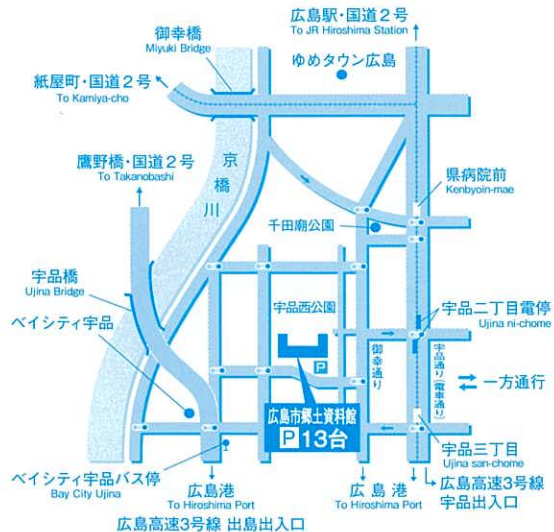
御幸橋
Miyuki Bridge

広島駅・国道２号
To JR Hiroshima Station

ゆめタウン広島

紙屋町・国道２号
To Kamiya-cho

鷹野橋・国道２号
To Takanobashi

京橋川

県病院前
Kenbyoin-mae

千田廟公園

宇品橋
Ujina Bridge

宇品西公園

ベイシティ宇品

御幸通り

宇品二丁目電停
Ujina ni-chome

宇品通り（電車通り）

一方通行

P

広島市郷土資料館
P 13台

宇品三丁目
Ujina san-chome

ベイシティ宇品バス停
Bay City Ujina

広島港
To Hiroshima Port

広島港
To Hiroshima Port

広島高速3号線
宇品出入口

広島高速3号線 出島出入口